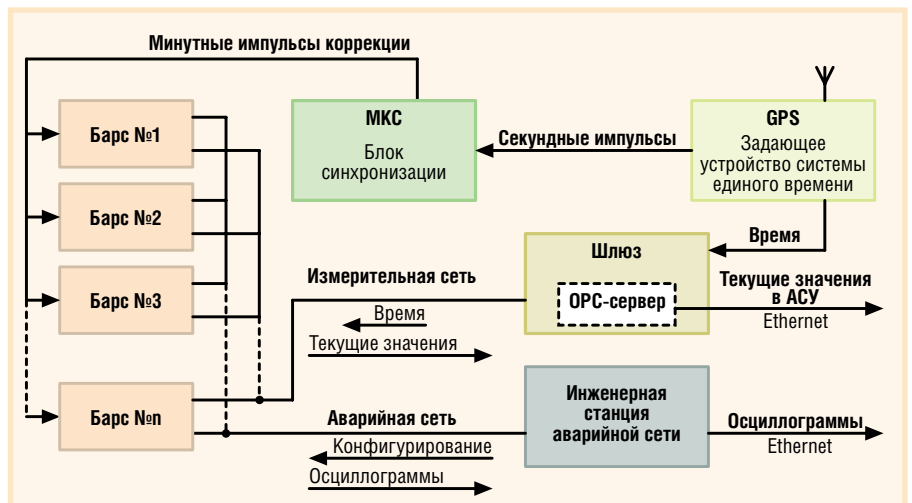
Минутные импульсы коррекции

Барс №1

Барс №2

Барс №3

Барс №n

МКС

Блок синхронизации

Секундные импульсы

GPS

Задающее устройство системы единого времени

Время

Шлюз

OPC-сервер

Измерительная сеть

Время

Текущие значения

Текущие значения в АСУ

Ethernet

Инженерная станция аварийной сети

Аварийная сеть

Конфигурирование

Осциллограммы

Осциллограммы

Ethernet